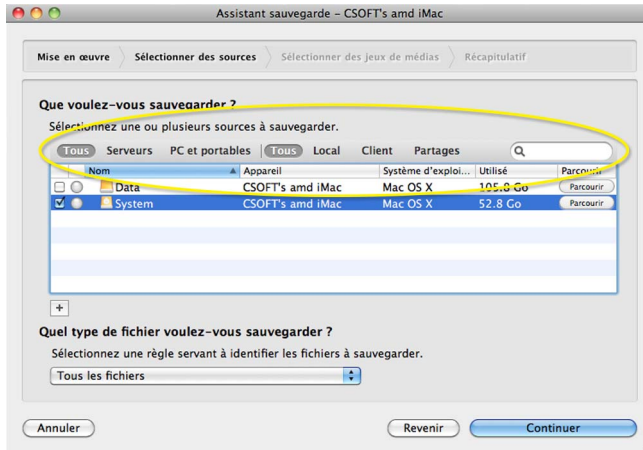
Assistant sauvegarde – CSOFT's amd iMac

Mise en œuvre
Sélectionner des sources
Sélectionner des jeux de médias
Récapitulatif

Que voulez-vous sauvegarder ?

Sélectionnez une ou plusieurs sources à sauvegarder.

Tous Serveurs PC et portables Tous Local Client Partages

| | Nom | Appareil | Système d'exploi... | Utilisé | Parcourir |
|---|---|---|---|---|---|
| ☐ | Data | CSOFT's amd iMac | Mac OS X | 105.8 Go | Parcourir |
| ☑ | System | CSOFT's amd iMac | Mac OS X | 52.8 Go | Parcourir |

+

Quel type de fichier voulez-vous sauvegarder ?

Sélectionnez une règle servant à identifier les fichiers à sauvegarder.

Tous les fichiers

Annuler
Revenir
Continuer